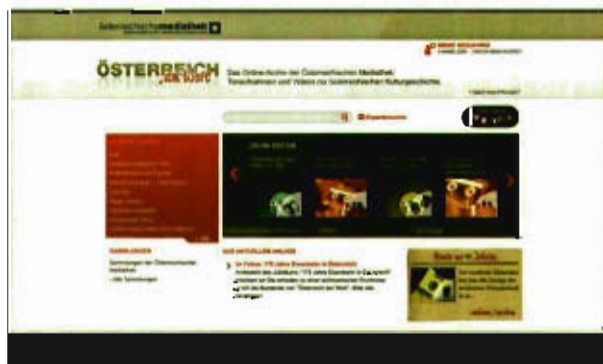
österreichische mediathek

ÖSTERREICH am Wort

Das Online-Archiv der Österreichischen Mediathek Tonaufnahmen und Videos zur österreichischen Kulturgeschichte

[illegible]

Expertensuche

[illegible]

SAMMLUNGEN

Sammlungen der Österreichischen Mediathek

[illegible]

AUS AKTUELLEM ANLASS

Im Fokus: 175 Jahre Eisenbahn in Österreich

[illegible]